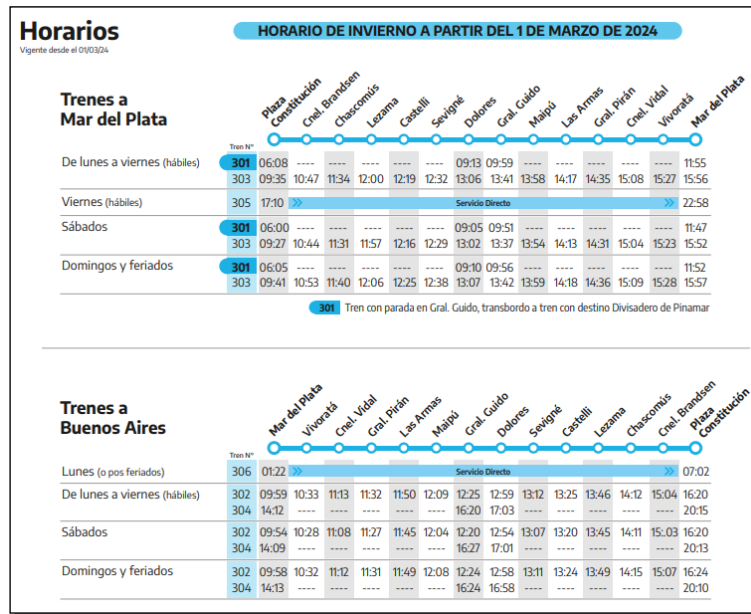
Horarios
Vigente desde el 01/03/24

HORARIO DE INVIERNO A PARTIR DEL 1 DE MARZO DE 2024

Trenes a Mar del Plata

| | Tren N° | Plaza Constitución | Cnel. Brandsen | Chascomús | Lezama | Castelli | Sevigné | Dolores | Gral. Guido | Maipú | Las Armas | Gral. Pirán | Cnel. Vidal | Vivoratá | Mar del Plata |
|---|---|---|---|---|---|---|---|---|---|---|---|---|---|---|---|
| De lunes a viernes (hábiles) | 301 | 06:08 | ---- | ---- | ---- | ---- | ---- | 09:13 | 09:59 | ---- | ---- | ---- | ---- | ---- | 11:55 |
| | 303 | 09:35 | 10:47 | 11:34 | 12:00 | 12:19 | 12:32 | 13:06 | 13:41 | 13:58 | 14:17 | 14:35 | 15:08 | 15:27 | 15:56 |
| Viernes (hábiles) | 305 | 17:10 | Servicio Directo | | | | | | | | | | | | 22:58 |
| Sábados | 301 | 06:00 | ---- | ---- | ---- | ---- | ---- | 09:05 | 09:51 | ---- | ---- | ---- | ---- | ---- | 11:47 |
| | 303 | 09:27 | 10:44 | 11:31 | 11:57 | 12:16 | 12:29 | 13:02 | 13:37 | 13:54 | 14:13 | 14:31 | 15:04 | 15:23 | 15:52 |
| Domingos y feriados | 301 | 06:05 | ---- | ---- | ---- | ---- | ---- | 09:10 | 09:56 | ---- | ---- | ---- | ---- | ---- | 11:52 |
| | 303 | 09:41 | 10:53 | 11:40 | 12:06 | 12:25 | 12:38 | 13:07 | 13:42 | 13:59 | 14:18 | 14:36 | 15:09 | 15:28 | 15:57 |

301 Tren con parada en Gral. Guido, transbordo a tren con destino Divisadero de Pinamar

Trenes a Buenos Aires

| | Tren N° | Mar del Plata | Vivoratá | Cnel. Vidal | Gral. Pirán | Las Armas | Maipú | Gral. Guido | Dolores | Sevigné | Castelli | Lezama | Chascomús | Cnel. Brandsen | Plaza Constitución |
|---|---|---|---|---|---|---|---|---|---|---|---|---|---|---|---|
| Lunes (o pos feriados) | 306 | 01:22 | Servicio Directo | | | | | | | | | | | | 07:02 |
| De lunes a viernes (hábiles) | 302 | 09:59 | 10:33 | 11:13 | 11:32 | 11:50 | 12:09 | 12:25 | 12:59 | 13:12 | 13:25 | 13:46 | 14:12 | 15:04 | 16:20 |
| | 304 | 14:12 | ---- | ---- | ---- | ---- | ---- | 16:20 | 17:03 | ---- | ---- | ---- | ---- | ---- | 20:15 |
| Sábados | 302 | 09:54 | 10:28 | 11:08 | 11:27 | 11:45 | 12:04 | 12:20 | 12:54 | 13:07 | 13:20 | 13:45 | 14:11 | 15:03 | 16:20 |
| | 304 | 14:09 | ---- | ---- | ---- | ---- | ---- | 16:27 | 17:01 | ---- | ---- | ---- | ---- | ---- | 20:13 |
| Domingos y feriados | 302 | 09:58 | 10:32 | 11:12 | 11:31 | 11:49 | 12:08 | 12:24 | 12:58 | 13:11 | 13:24 | 13:49 | 14:15 | 15:07 | 16:24 |
| | 304 | 14:13 | ---- | ---- | ---- | ---- | ---- | 16:24 | 16:58 | ---- | ---- | ---- | ---- | ---- | 20:10 |